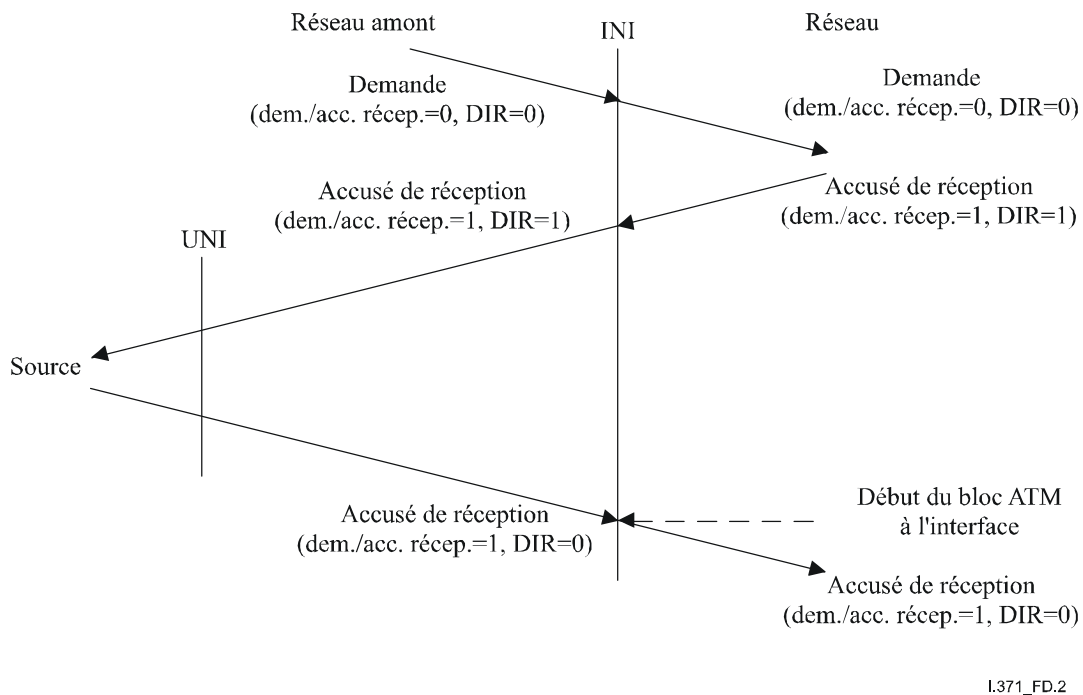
Réseau amont

INI

Réseau

Demande
(dem./acc. récep.=0, DIR=0)

Demande
(dem./acc. récep.=0, DIR=0)

Accusé de réception
(dem./acc. récep.=1, DIR=1)

Accusé de réception
(dem./acc. récep.=1, DIR=1)

UNI

Source

Début du bloc ATM
à l'interface

Accusé de réception
(dem./acc. récep.=1, DIR=0)

Accusé de réception
(dem./acc. récep.=1, DIR=0)

I.371_FD.2